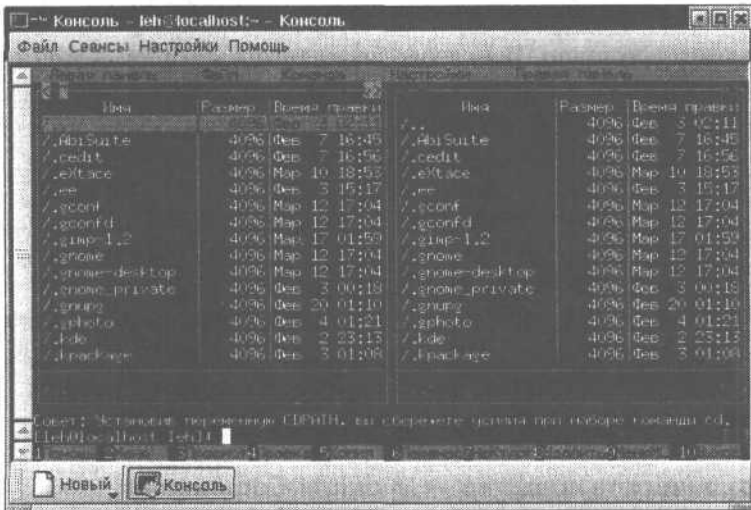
Консоль - leh@localhost:~ - Консоль

Файл Сеансы Настройки Помощь

Левая панель Файл Команда Настройки Правая панель

| Имя | Размер | Время правки |
|---|---|---|
| /.. | | |
| /.AbiSuite | 4096 | Фев 7 16:45 |
| /.cedit | 4096 | Фев 7 16:56 |
| /.eXtace | 4096 | Мар 10 18:53 |
| /.ee | 4096 | Фев 3 15:17 |
| /.gconf | 4096 | Мар 12 17:04 |
| /.gconfd | 4096 | Мар 12 17:04 |
| /.gimp-1.2 | 4096 | Мар 17 01:59 |
| /.gnome | 4096 | Мар 12 17:04 |
| /.gnome-desktop | 4096 | Мар 12 17:04 |
| /.gnome_private | 4096 | Фев 3 00:18 |
| /.gnupg | 4096 | Фев 20 01:10 |
| /.gphoto | 4096 | Фев 4 01:21 |
| /.kde | 4096 | Фев 2 23:13 |
| /.kpackage | 4096 | Фев 3 01:08 |

| Имя | Размер | Время правки |
|---|---|---|
| /.. | 4096 | Фев 3 02:11 |
| /.AbiSuite | 4096 | Фев 7 16:45 |
| /.cedit | 4096 | Фев 7 16:56 |
| /.eXtace | 4096 | Мар 10 18:53 |
| /.ee | 4096 | Фев 3 15:17 |
| /.gconf | 4096 | Мар 12 17:04 |
| /.gconfd | 4096 | Мар 12 17:04 |
| /.gimp-1.2 | 4096 | Мар 17 01:59 |
| /.gnome | 4096 | Мар 12 17:04 |
| /.gnome-desktop | 4096 | Мар 12 17:04 |
| /.gnome_private | 4096 | Фев 3 00:18 |
| /.gnupg | 4096 | Фев 20 01:10 |
| /.gphoto | 4096 | Фев 4 01:21 |
| /.kde | 4096 | Фев 2 23:13 |
| /.kpackage | 4096 | Фев 3 01:08 |

Совет: Установив переменную CDPATH, вы сбережете усилия при наборе команды cd.
[leh@localhost leh]$

1 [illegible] 2 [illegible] 3 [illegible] 4 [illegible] 5 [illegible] 6 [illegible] 7 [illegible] 8 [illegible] 9 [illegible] 10 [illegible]

Новый Консоль